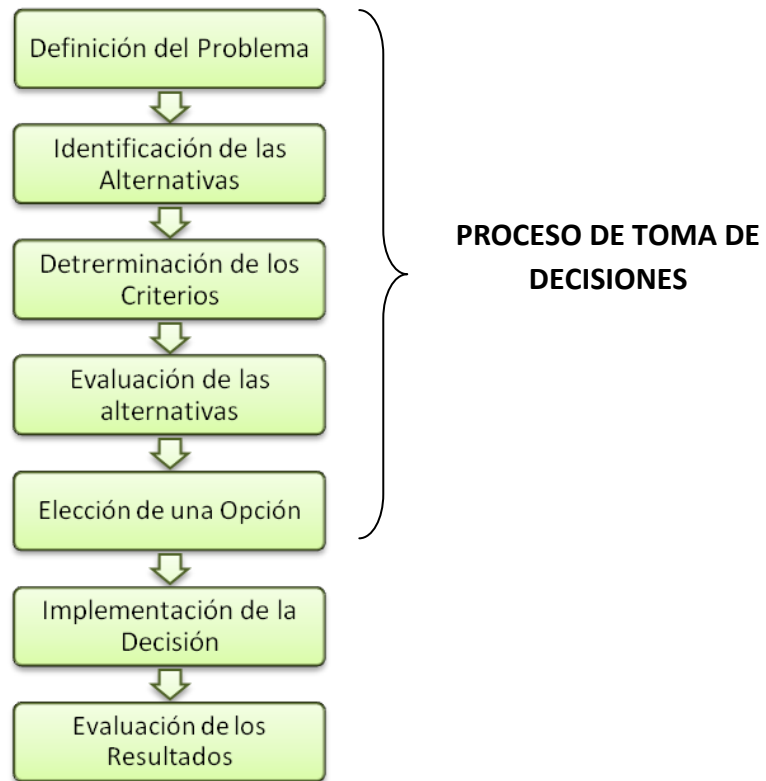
Definición del Problema

Identificación de las Alternativas

Detrerminación de los Criterios

Evaluación de las alternativas

Elección de una Opción

Implementación de la Decisión

Evaluación de los Resultados

PROCESO DE TOMA DE DECISIONES